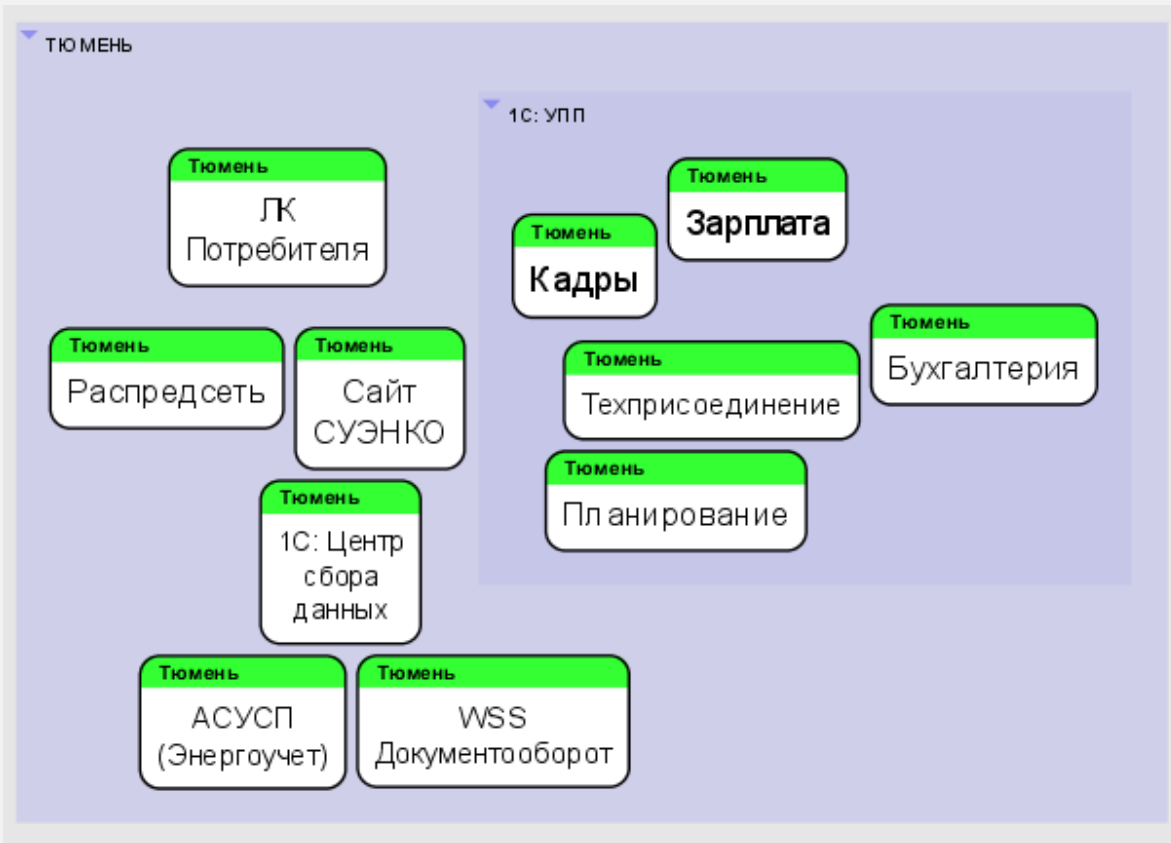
ТЮМЕНЬ

Тюмень
ЛК Потребителя

Тюмень
Распредсеть

Тюмень
Сайт СУЭНКО

Тюмень
1С: Центр сбора данных

Тюмень
АСУСП (Энергоучет)

Тюмень
WSS Документооборот

1С: УПП

Тюмень
Зарплата

Тюмень
Кадры

Тюмень
Бухгалтерия

Тюмень
Техприсоединение

Тюмень
Планирование